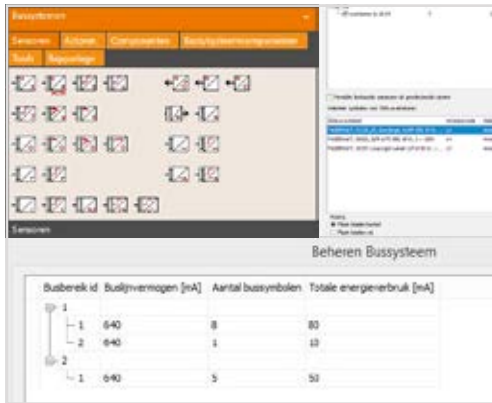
Bussysteem

Sensoren Actoren Componenten Bussysteemcomponenten

Tools Rapportage

Sensoren

Beheren Bussysteem

| Busbereik id | Buslijnvermogen [mA] | Aantal bussymbolen | Totale energieverbruik [mA] |
|---|---|---|---|
| 1 | | | |
| 1 | 640 | 8 | 80 |
| 2 | 640 | 1 | 10 |
| 2 | | | |
| 1 | 640 | 5 | 50 |